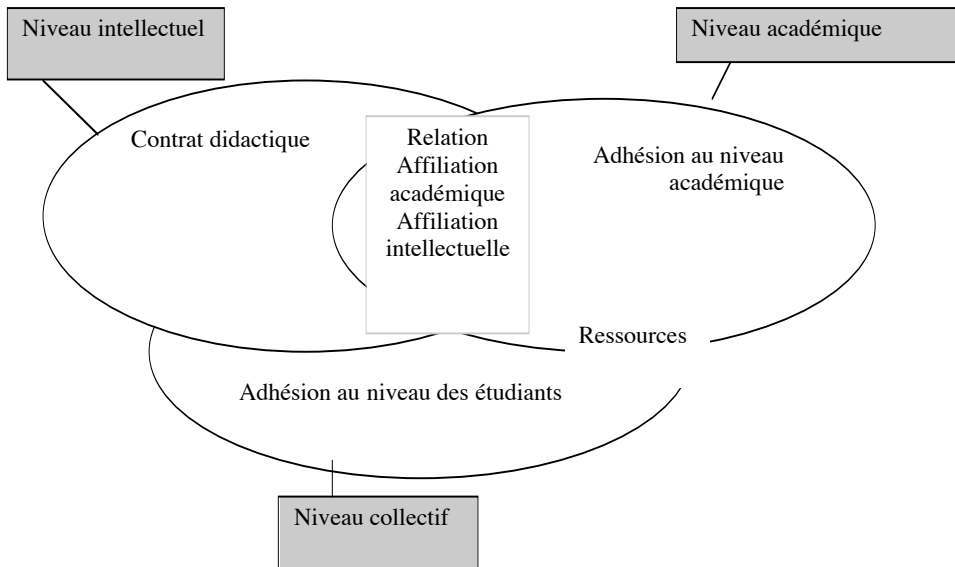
Niveau intellectuel

Niveau académique

Contrat didactique

Relation
Affiliation académique
Affiliation intellectuelle

Adhésion au niveau académique

Ressources

Adhésion au niveau des étudiants

Niveau collectif